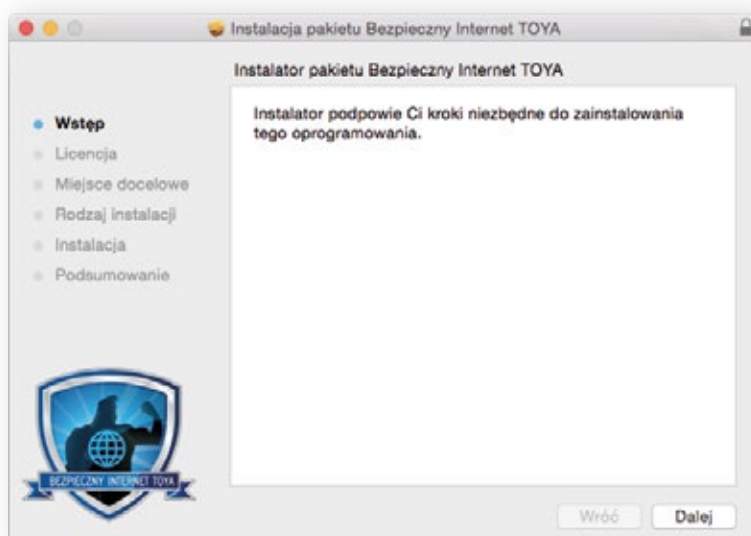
Instalacja pakietu Bezpieczny Internet TOYA

Instalator pakietu Bezpieczny Internet TOYA

Wstęp
Licencja
Miejsce docelowe
Rodzaj instalacji
Instalacja
Podsumowanie

Instalator podpowie Ci kroki niezbędne do zainstalowania tego oprogramowania.

BEZPIECZNY INTERNET TOYA

Wróć
Dalej